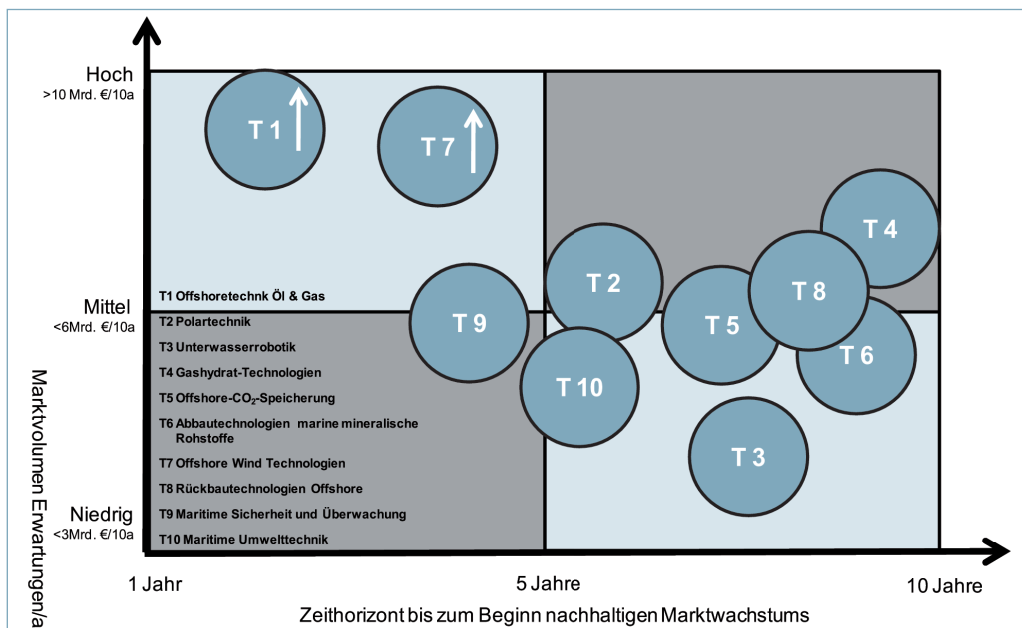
Hoch
>10 Mrd. €/10a

Mittel
<6Mrd. €/10a

Niedrig
<3Mrd. €/10a

Marktvolumen Erwartungen/a

T 1
T 7
T 4
T 2
T 8
T 9
T 5
T 6
T 10
T 3

T1 Offshoretechnk Öl & Gas
T2 Polartechnik
T3 Unterwasserrobotik
T4 Gashydrat-Technologien
T5 Offshore-$CO_2$-Speicherung
T6 Abbautechnologien marine mineralische Rohstoffe
T7 Offshore Wind Technologien
T8 Rückbautechnologien Offshore
T9 Maritime Sicherheit und Überwachung
T10 Maritime Umwelttechnik

1 Jahr
5 Jahre
10 Jahre

Zeithorizont bis zum Beginn nachhaltigen Marktwachstums